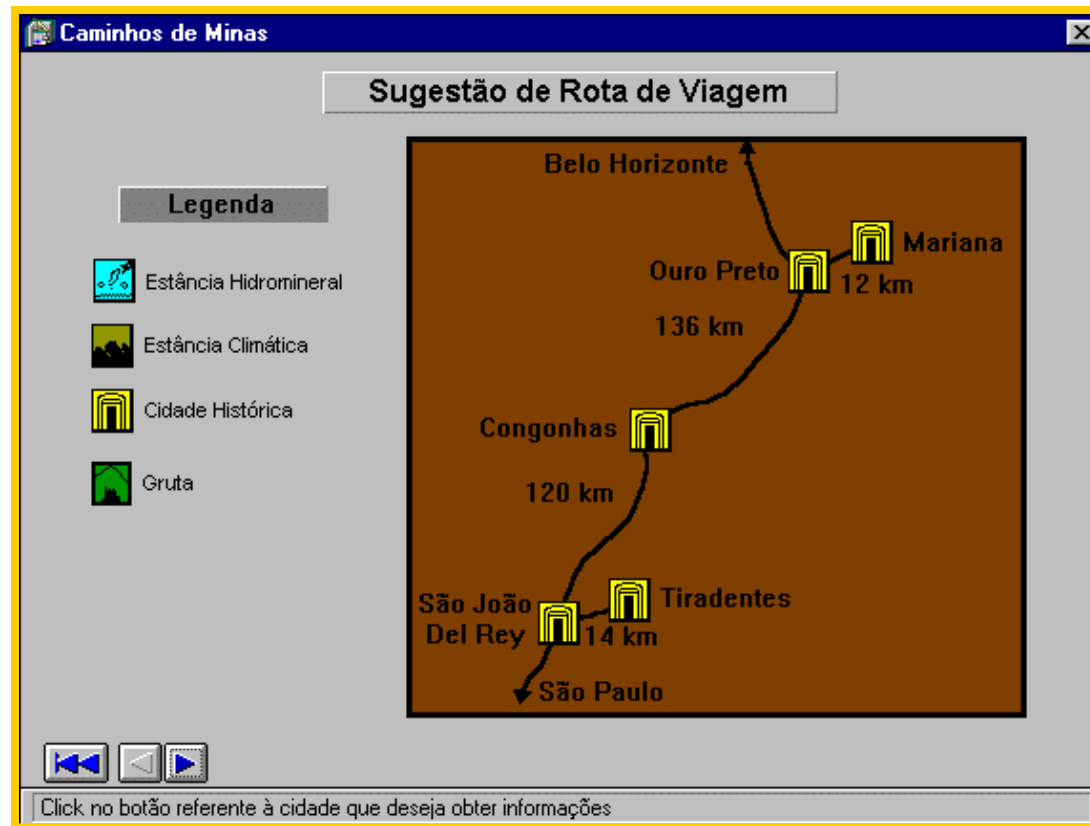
Caminhos de Minas

Sugestão de Rota de Viagem

Legenda

Estância Hidromineral

Estância Climática

Cidade Histórica

Gruta

Belo Horizonte

Mariana

Ouro Preto

12 km

136 km

Congonhas

120 km

São João Del Rey

Tiradentes

14 km

São Paulo

Click no botão referente à cidade que deseja obter informações